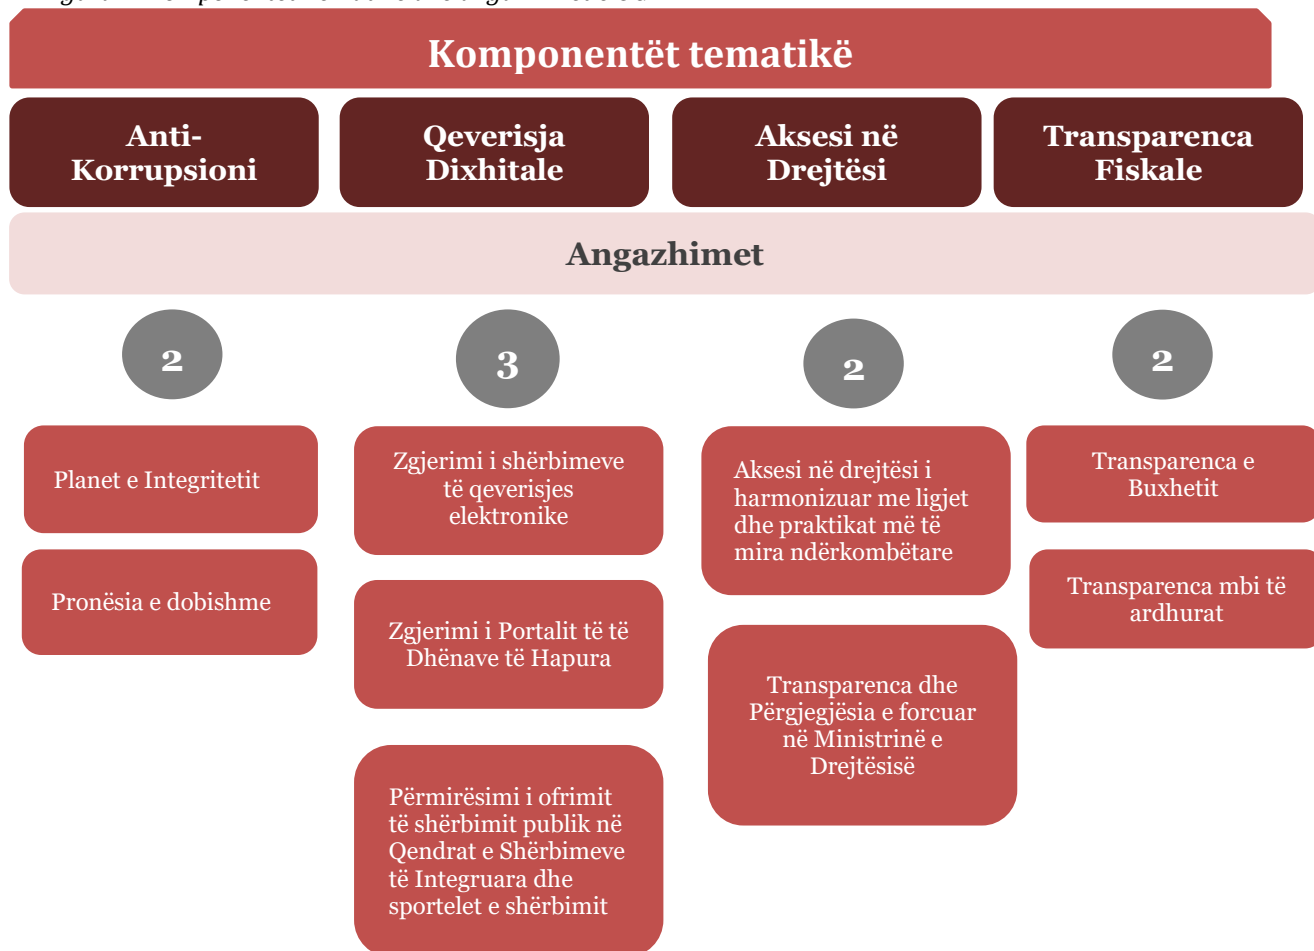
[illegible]

Komponentët tematikë

Anti-Korrupsioni

Qeverisja Dixhitale

Aksesi në Drejtësi

Transparenca Fiskale

Angazhimet

2

3

2

2

Planet e Integritetit

Pronësia e dobishme

Zgjerimi i shërbimeve të qeverisjes elektronike

Zgjerimi i Portalit të të Dhënave të Hapura

Përmirësimi i ofrimit të shërbimit publik në Qendrat e Shërbimeve të Integruara dhe sportelet e shërbimit

Aksesi në drejtësi i harmonizuar me ligjet dhe praktikat më të mira ndërkombëtare

Transparenca dhe Përgjegjësia e forcuar në Ministrinë e Drejtësisë

Transparenca e Buxhetit

Transparenca mbi të ardhurat